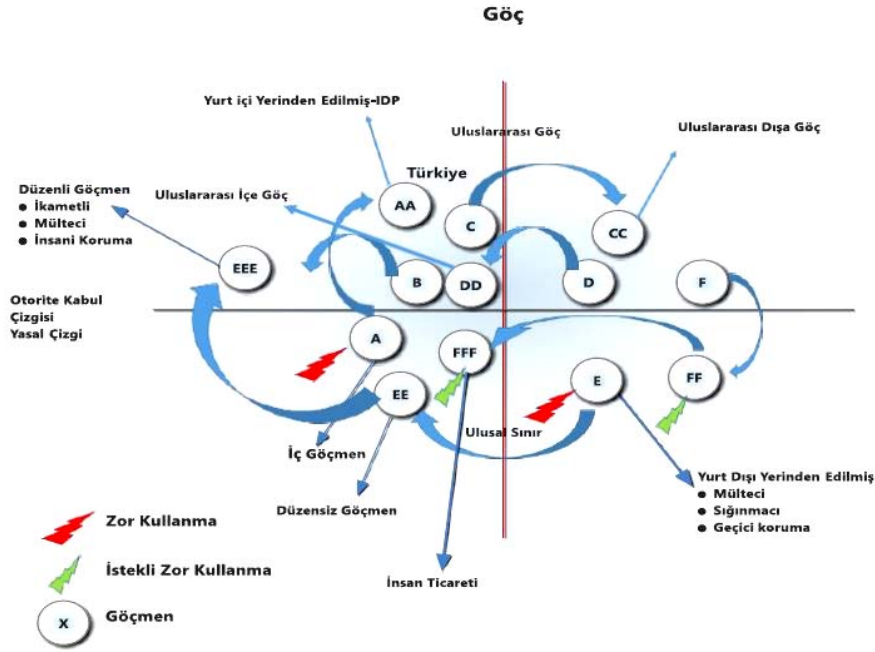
Göç

Yurt içi Yerinden Edilmiş-IDP

Uluslararası Göç

Uluslararası Dışa Göç

Türkiye

Düzenli Göçmen
- İkametli
- Mülteci
- İnsani Koruma

Uluslararası İçe Göç

AA

C

CC

EEE

B

DD

D

F

Otorite Kabul Çizgisi Yasal Çizgi

A

FFF

E

FF

EE

Ulusal Sınır

İç Göçmen

Yurt Dışı Yerinden Edilmiş
- Mülteci
- Sığınmacı
- Geçici koruma

Düzensiz Göçmen

Zor Kullanma

İstekli Zor Kullanma

X

Göçmen

İnsan Ticareti